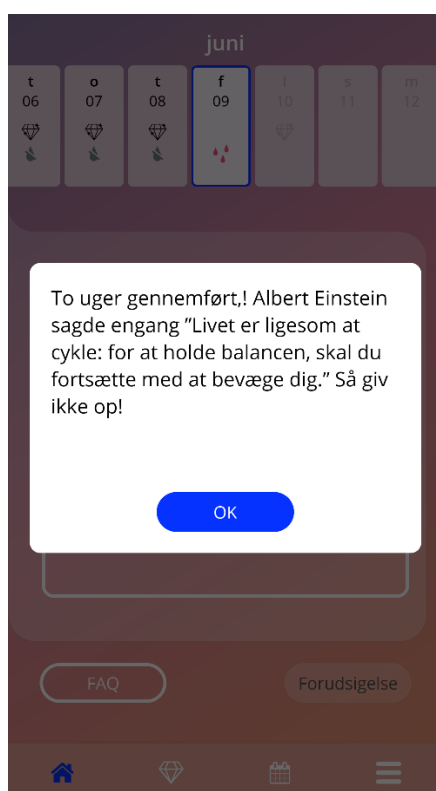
juni

t
06

o
07

t
08

f
09

l
10

s
11

m
12

To uger gennemført,! Albert Einstein sagde engang "Livet er ligesom at cykle: for at holde balancen, skal du fortsætte med at bevæge dig." Så giv ikke op!

OK

FAQ

Forudsigelse